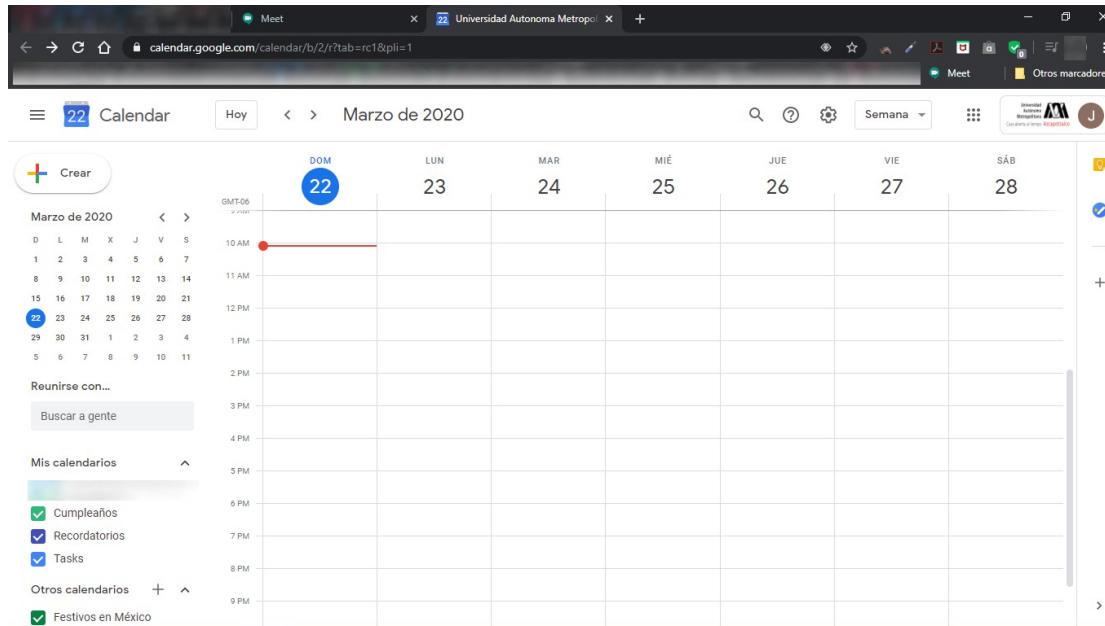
Meet
Universidad Autonoma Metropol
calendar.google.com/calendar/b/2/r?tab=rc1&pli=1
Meet
Otros marcadore

22 Calendar
Hoy
Marzo de 2020
Semana
J

Crear

Marzo de 2020

| D | L | M | X | J | V | S |
|---|---|---|---|---|---|---|
| 1 | 2 | 3 | 4 | 5 | 6 | 7 |
| 8 | 9 | 10 | 11 | 12 | 13 | 14 |
| 15 | 16 | 17 | 18 | 19 | 20 | 21 |
| 22 | 23 | 24 | 25 | 26 | 27 | 28 |
| 29 | 30 | 31 | 1 | 2 | 3 | 4 |
| 5 | 6 | 7 | 8 | 9 | 10 | 11 |

Reunirse con...
Buscar a gente

Mis calendarios
Cumpleaños
Recordatorios
Tasks

Otros calendarios
Festivos en México

DOM 22
LUN 23
MAR 24
MIÉ 25
JUE 26
VIE 27
SÁB 28

GMT-06
10 AM
11 AM
12 PM
1 PM
2 PM
3 PM
4 PM
5 PM
6 PM
7 PM
8 PM
9 PM